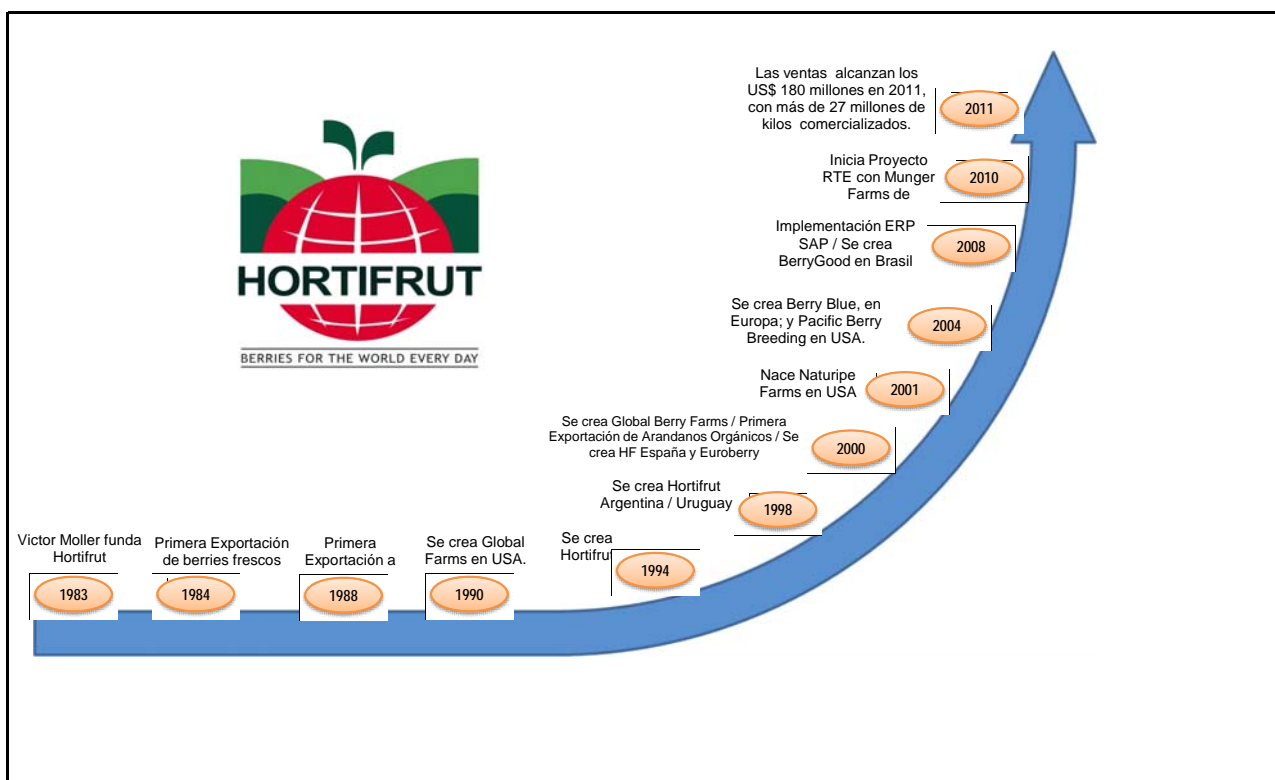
HORTIFRUT
BERRIES FOR THE WORLD EVERY DAY

Victor Moller funda Hortifrut
1983

Primera Exportación de berries frescos
1984

Primera Exportación a
1988

Se crea Global Farms en USA.
1990

Se crea Hortifru
1994

Se crea Hortifrut Argentina / Uruguay
1998

Se crea Global Berry Farms / Primera Exportación de Arandanos Orgánicos / Se crea HF España y Euroberry
2000

Nace Naturipe Farms en USA
2001

Se crea Berry Blue, en Europa; y Pacific Berry Breeding en USA.
2004

Implementación ERP SAP / Se crea BerryGood en Brasil
2008

Inicia Proyecto RTE con Munger Farms de
2010

Las ventas alcanzan los US$ 180 millones en 2011, con más de 27 millones de kilos comercializados.
2011